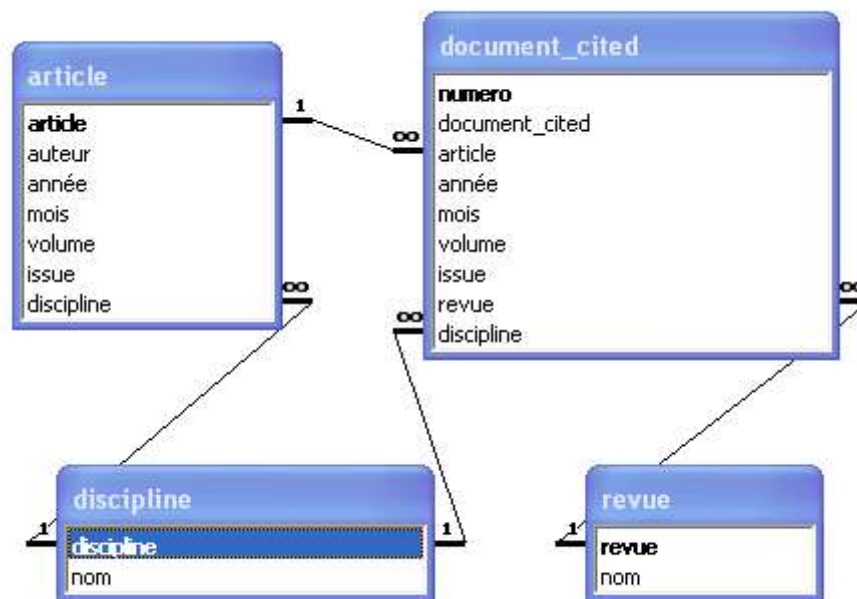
article
article
auteur
année
mois
volume
issue
discipline

document_cited
numero
document_cited
article
année
mois
volume
issue
revue
discipline

1
∞
∞
∞
∞

discipline
discipline
nom

1
1

revue
revue
nom

1